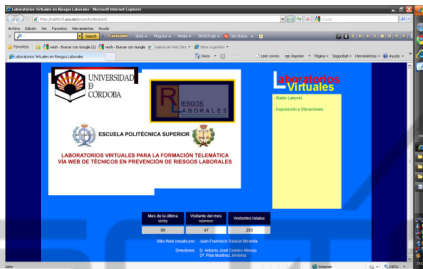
Laboratorios Virtuales en Riesgos Laborales - Microsoft Internet Explorer

Archivo Edición Ver Favoritos Herramientas Ayuda

Favoritos

Laboratorios Virtuales en Riesgos Laborales

UNIVERSIDAD DE CORDOBA

RIESGOS LABORALES

ESCUELA POLITÉCNICA SUPERIOR

LABORATORIOS VIRTUALES PARA LA FORMACIÓN TELEMÁTICA VÍA WEB DE TÉCNICOS EN PREVENCIÓN DE RIESGOS LABORALES

Laboratorios Virtuales

Ruido Laboral

Exposición a Vibraciones

| Mes de la última visita | Visitante del mes número | Visitantes totales |
|---|---|---|
| 09 | 47 | 203 |

Sitio Web creado por: Juan Francisco Bellido Miranda

Directores: D. Antonio José Cubero Atienza
D². Pilar Martínez Jiménez

Listo

Internet

100%